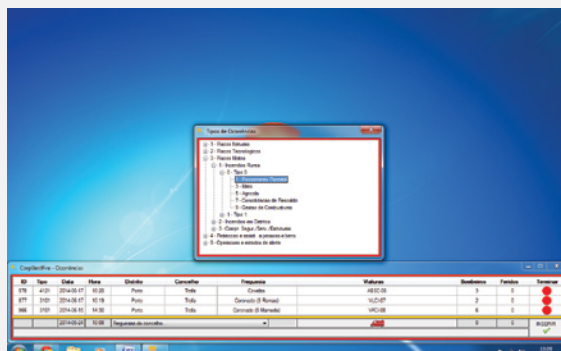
Tipos de Ocorrências

1 - Riscos Naturais
2 - Riscos Tecnologicos
3 - Riscos Mistos
1 - Incendios Rurais
1 - Tipo 0
1 - Povoamento Florestal
3 - Mato
5 - Agricola
7 - Consolidação de Rescaldo
9 - Queima de Combustíveis
1 - Tipo 1
2 - Incendios em Detritos
3 - Conexões com o Seg/Serv./Estruturas
4 - Protecção e assist. a pessoas e bens
5 - Operações e estados de alerta

ComSectFire - Ocorrências

| ID | Tipo | Data | Hora | Distrito | Concelho | Freguesia | Viaturas | Bombeiros | Feridos | Terminar |
|---|---|---|---|---|---|---|---|---|---|---|
| 978 | 4121 | 2014-06-17 | 10:20 | Porto | Trofa | Covelas | ABSC-06 | 3 | 0 | |
| 977 | 3101 | 2014-06-17 | 10:16 | Porto | Trofa | Coronado (S Romão) | VLCI-07 | 2 | 0 | |
| 966 | 3101 | 2014-06-15 | 14:30 | Porto | Trofa | Coronado (S Mamede) | VRCI-08 | 6 | 0 | |
| | | 2014-06-24 | 10:58 | Freguesias do concelho | | | | 0 | 0 | INSERIR |